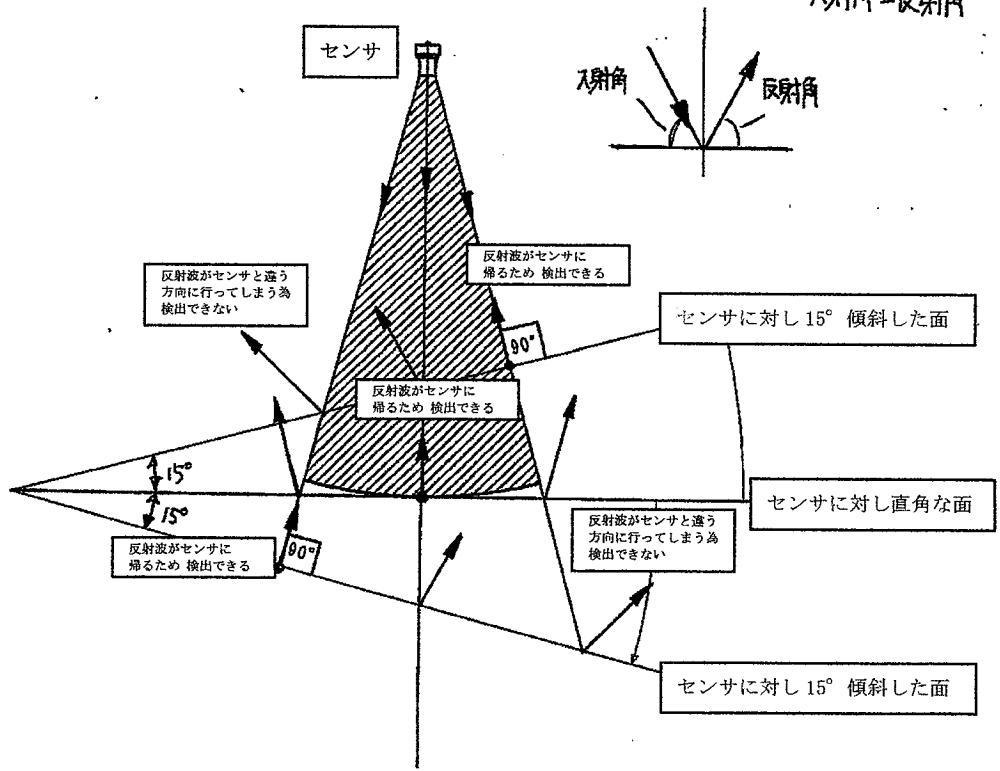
入射角=反射角

センサ

入射角

反射角

反射波がセンサと違う方向に行ってしまう為 検出できない

反射波がセンサに帰るため 検出できる

90°

センサに対し 15° 傾斜した面

反射波がセンサに帰るため 検出できる

15°

15°

センサに対し直角な面

反射波がセンサに帰るため 検出できる

90°

反射波がセンサと違う方向に行ってしまう為 検出できない

センサに対し 15° 傾斜した面